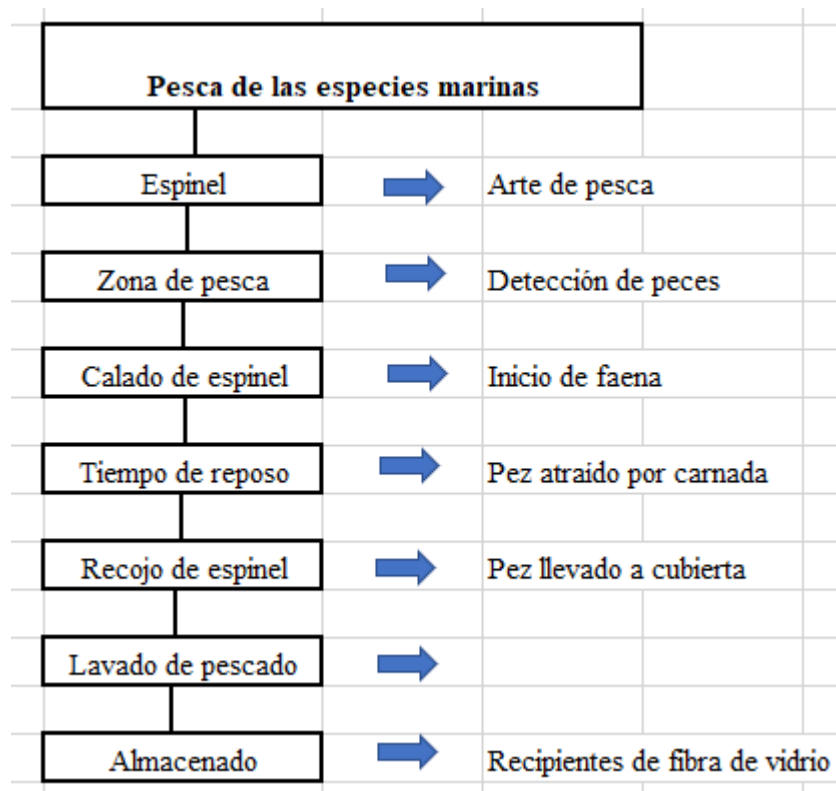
Pesca de las especies marinas

Espinel
Arte de pesca

Zona de pesca
Detección de peces

Calado de espinel
Inicio de faena

Tiempo de reposo
Pez atraido por carnada

Recojo de espinel
Pez llevado a cubierta

Lavado de pescado

Almacenado
Recipientes de fibra de vidrio